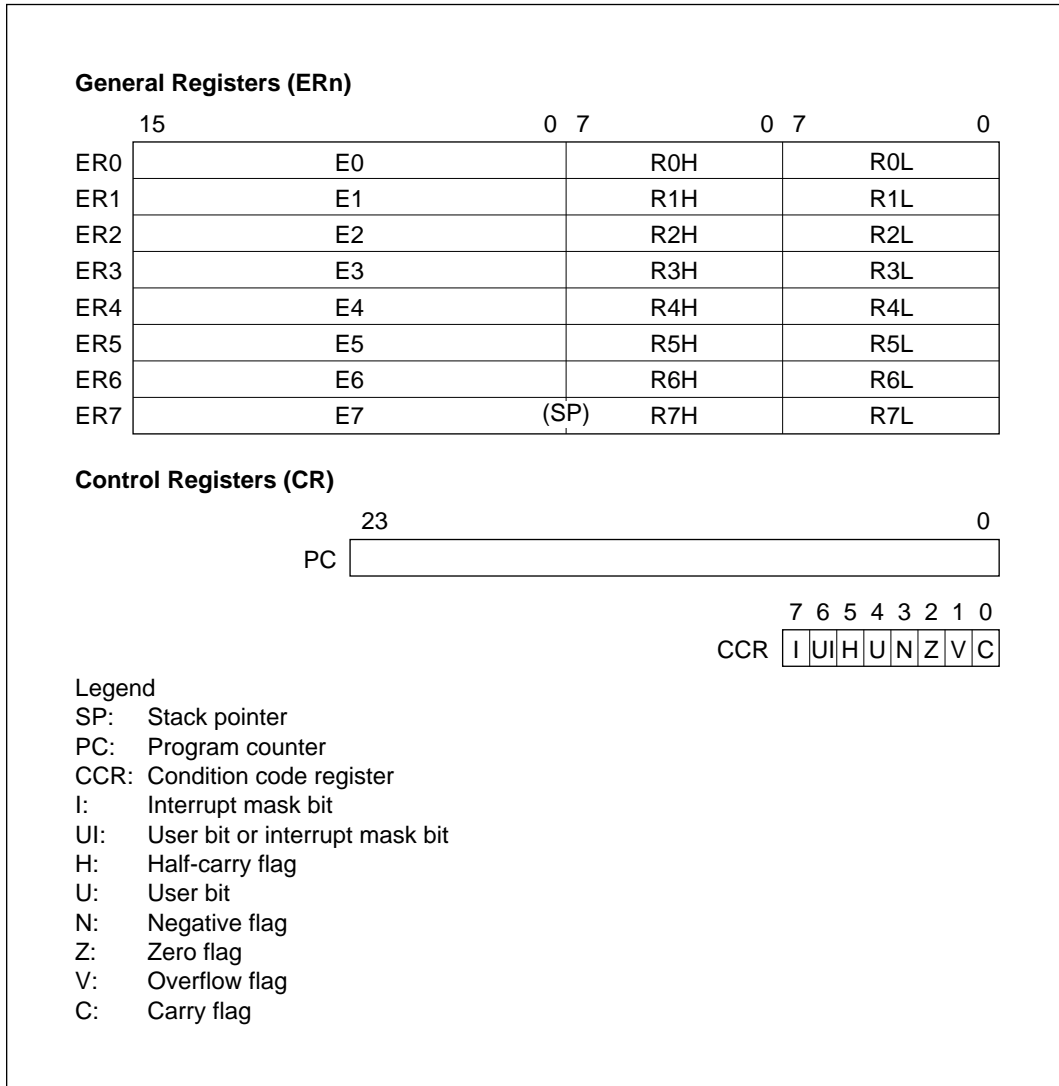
**General Registers (ERn)**

| | 15 0 | 7 0 | 7 0 |
|---|---|---|---|
| ER0 | E0 | R0H | R0L |
| ER1 | E1 | R1H | R1L |
| ER2 | E2 | R2H | R2L |
| ER3 | E3 | R3H | R3L |
| ER4 | E4 | R4H | R4L |
| ER5 | E5 | R5H | R5L |
| ER6 | E6 | R6H | R6L |
| ER7 | E7 (SP) | R7H | R7L |

**Control Registers (CR)**

23 0
PC

7 6 5 4 3 2 1 0
CCR | I | UI | H | U | N | Z | V | C |

Legend
SP: Stack pointer
PC: Program counter
CCR: Condition code register
I: Interrupt mask bit
UI: User bit or interrupt mask bit
H: Half-carry flag
U: User bit
N: Negative flag
Z: Zero flag
V: Overflow flag
C: Carry flag